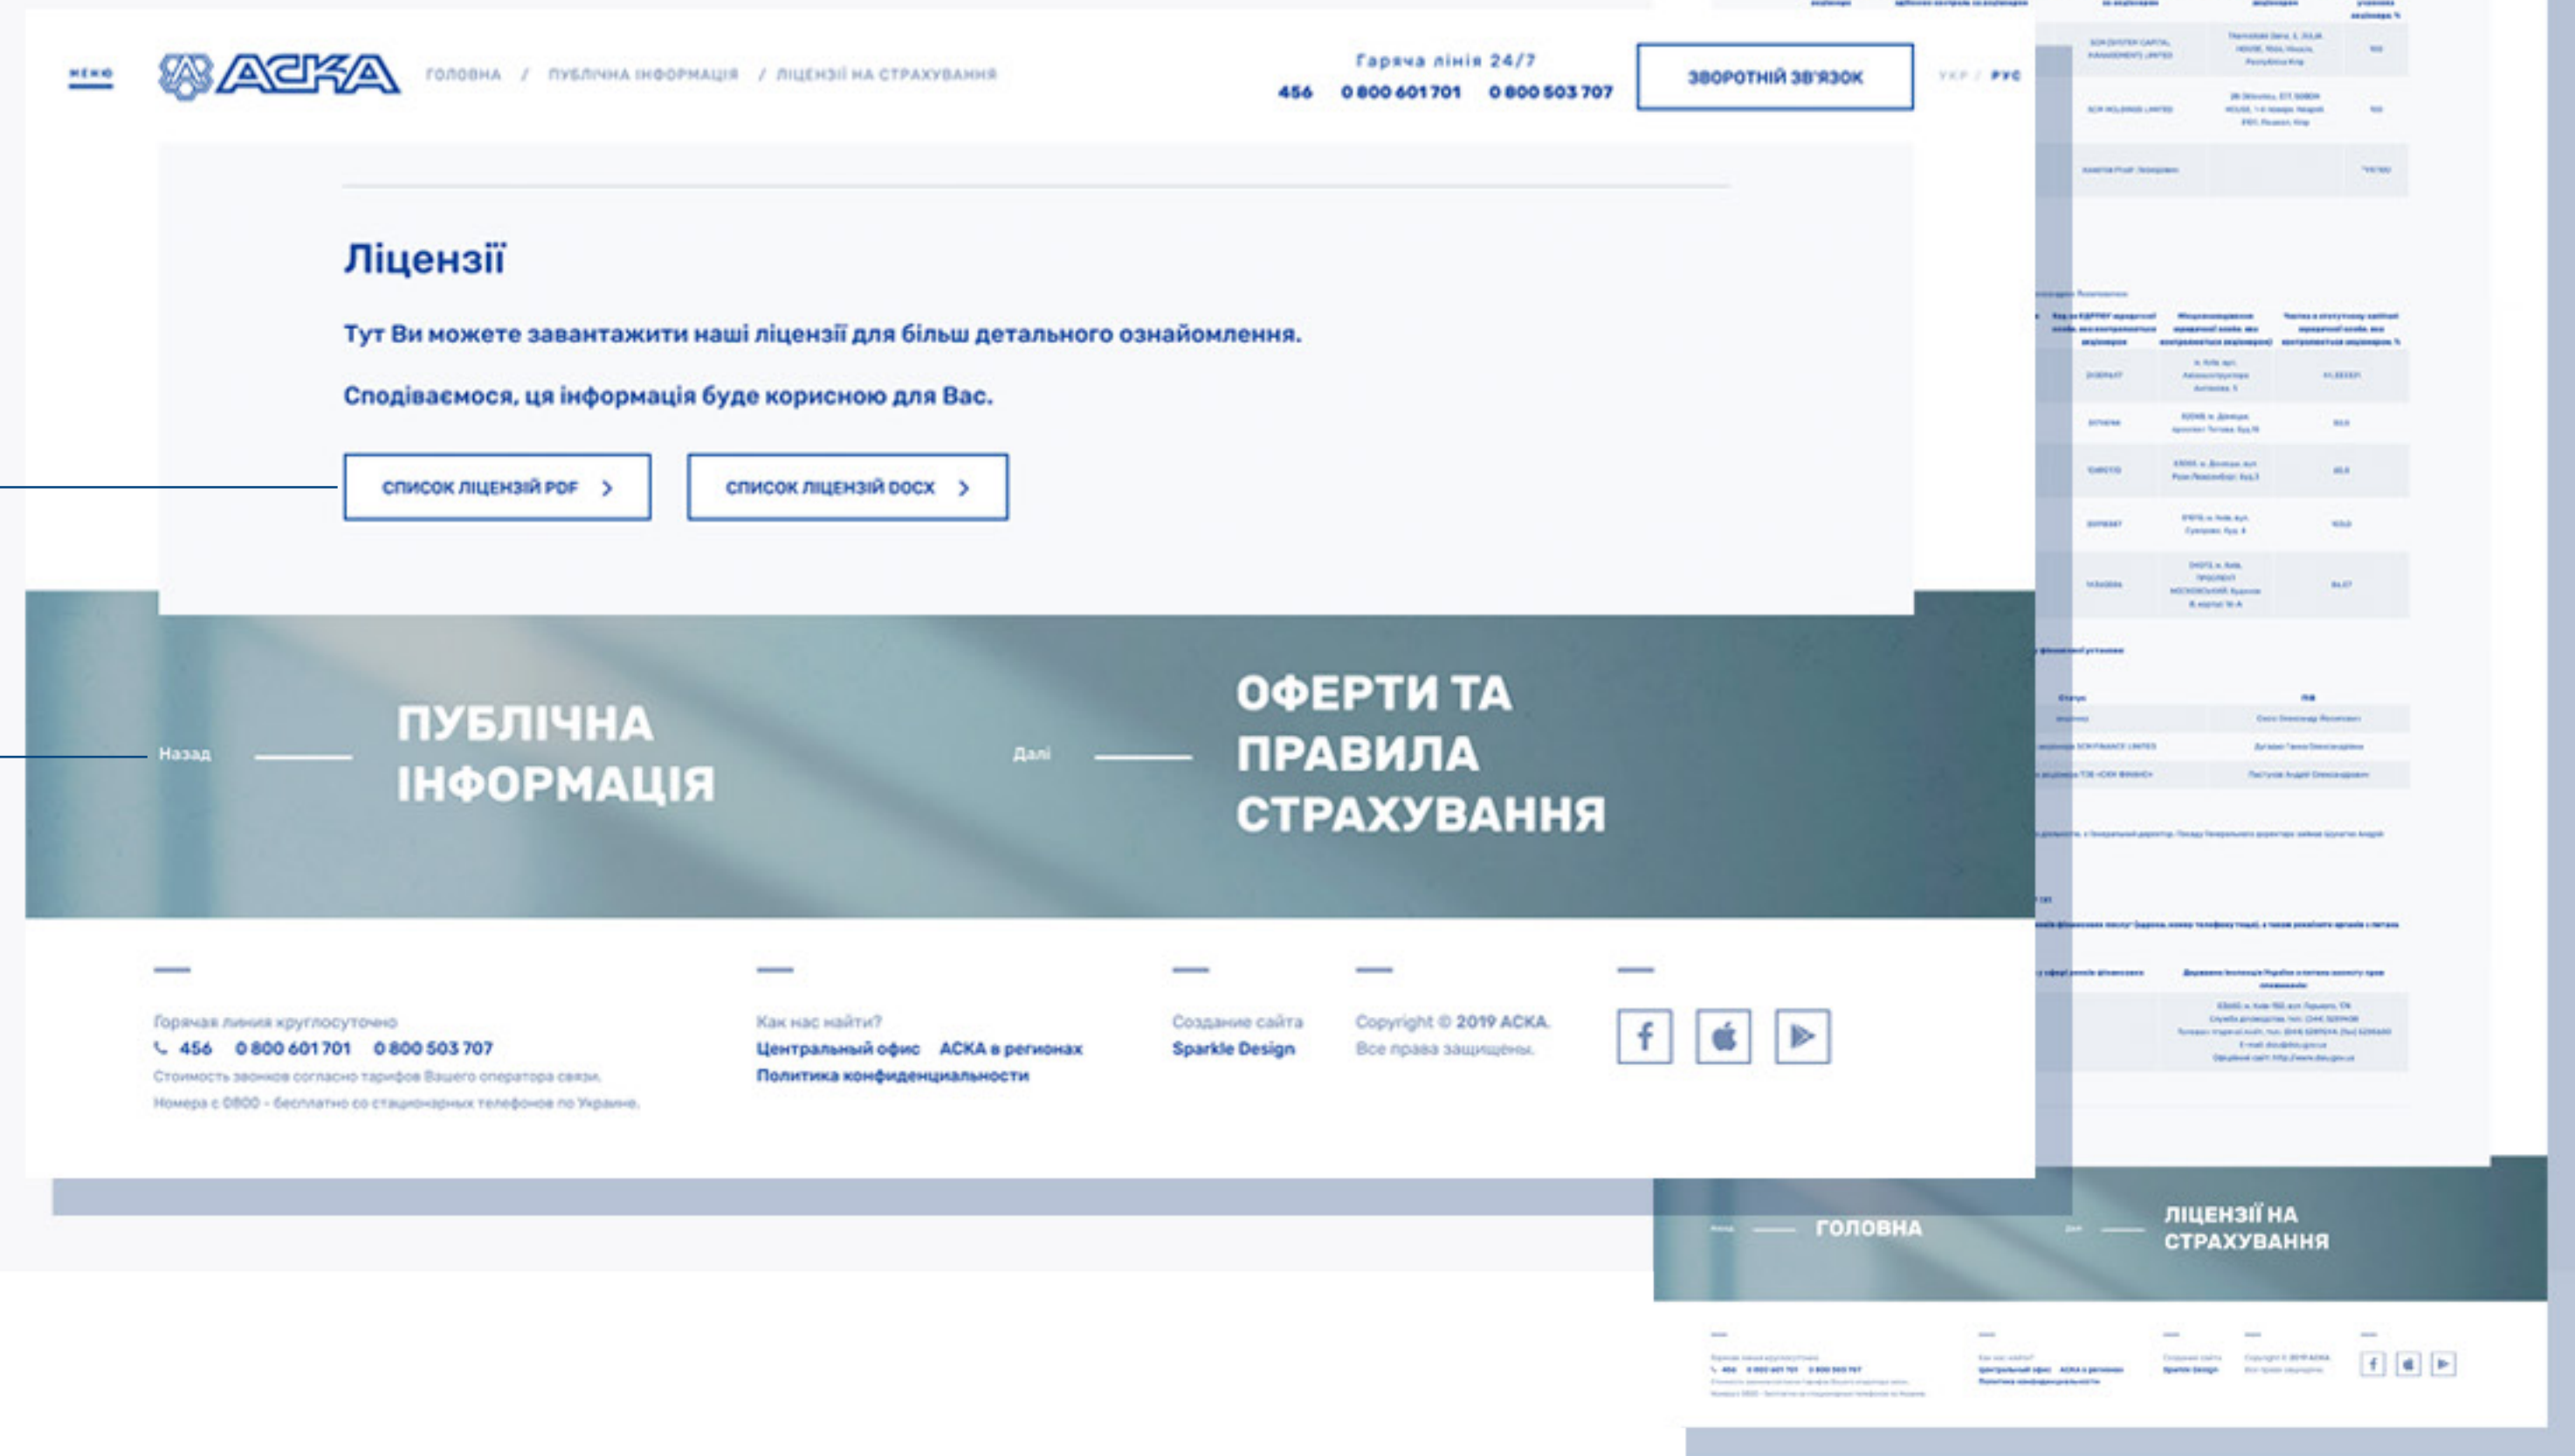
МЕНЮ

АСКА

ГОЛОВНА / ПУБЛІЧНА ІНФОРМАЦІЯ / ЛІЦЕНЗІЇ НА СТРАХУВАННЯ

Гаряча лінія 24/7
456 0 800 601 701 0 800 503 707

ЗВОРОТНІЙ ЗВ'ЯЗОК

УКР / РУС

Ліцензії

Тут Ви можете завантажити наші ліцензії для більш детального ознайомлення.

Сподіваємося, ця інформація буде корисною для Вас.

СПИСОК ЛІЦЕНЗІЙ PDF

СПИСОК ЛІЦЕНЗІЙ DOCX

Назад ПУБЛІЧНА ІНФОРМАЦІЯ

Далі ОФЕРТИ ТА ПРАВИЛА СТРАХУВАННЯ

Горячая линия круглосуточно
456 0 800 601 701 0 800 503 707
Стоимость звонков согласно тарифов Вашего оператора связи.
Номера с 0800 - бесплатно со стационарных телефонов по Украине.

Как нас найти?
Центральный офис АСКА в регионах
Политика конфиденциальности

Создание сайта
Sparkle Design

Copyright © 2019 АСКА.
Все права защищены.

ГОЛОВНА

ЛІЦЕНЗІЇ НА СТРАХУВАННЯ

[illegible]